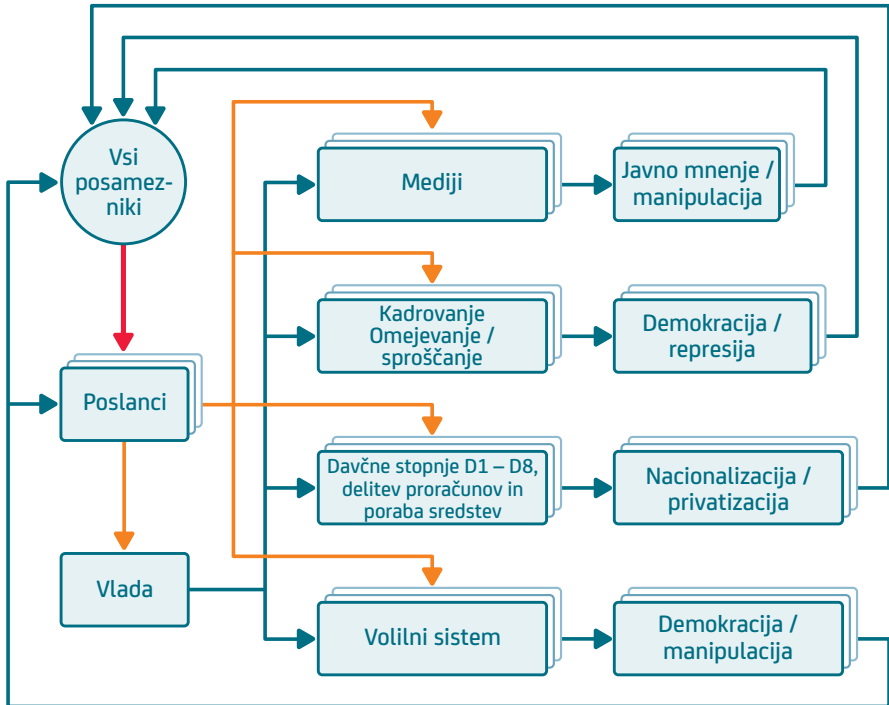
Vsi posamezniki

Poslanci

Vlada

Mediji

Javno mnenje / manipulacija

Kadrovanje Omejevanje / sproščanje

Demokracija / represija

Davčne stopnje D1 – D8, delitev proračunov in poraba sredstev

Nacionalizacija / privatizacija

Volilni sistem

Demokracija / manipulacija